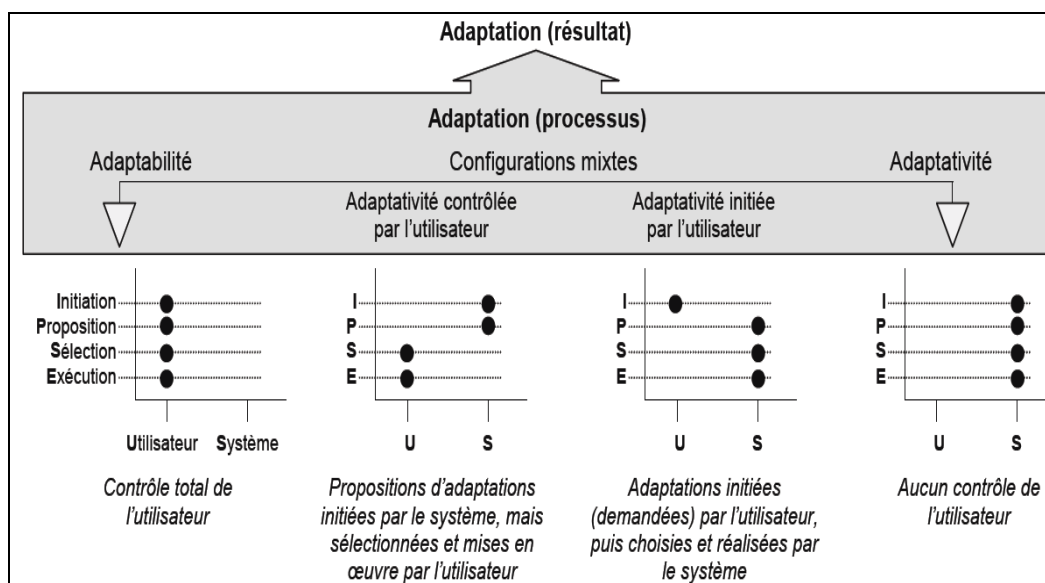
Adaptation (résultat)

Adaptation (processus)

Adaptabilité

Configurations mixtes

Adaptativité

Adaptativité contrôlée par l'utilisateur

Adaptativité initiée par l'utilisateur

Initiation
Proposition
Sélection
Exécution

Utilisateur Système

Contrôle total de l'utilisateur

I
P
S
E

U S

Propositions d'adaptations initiées par le système, mais sélectionnées et mises en œuvre par l'utilisateur

I
P
S
E

U S

Adaptations initiées (demandées) par l'utilisateur, puis choisies et réalisées par le système

I
P
S
E

U S

Aucun contrôle de l'utilisateur